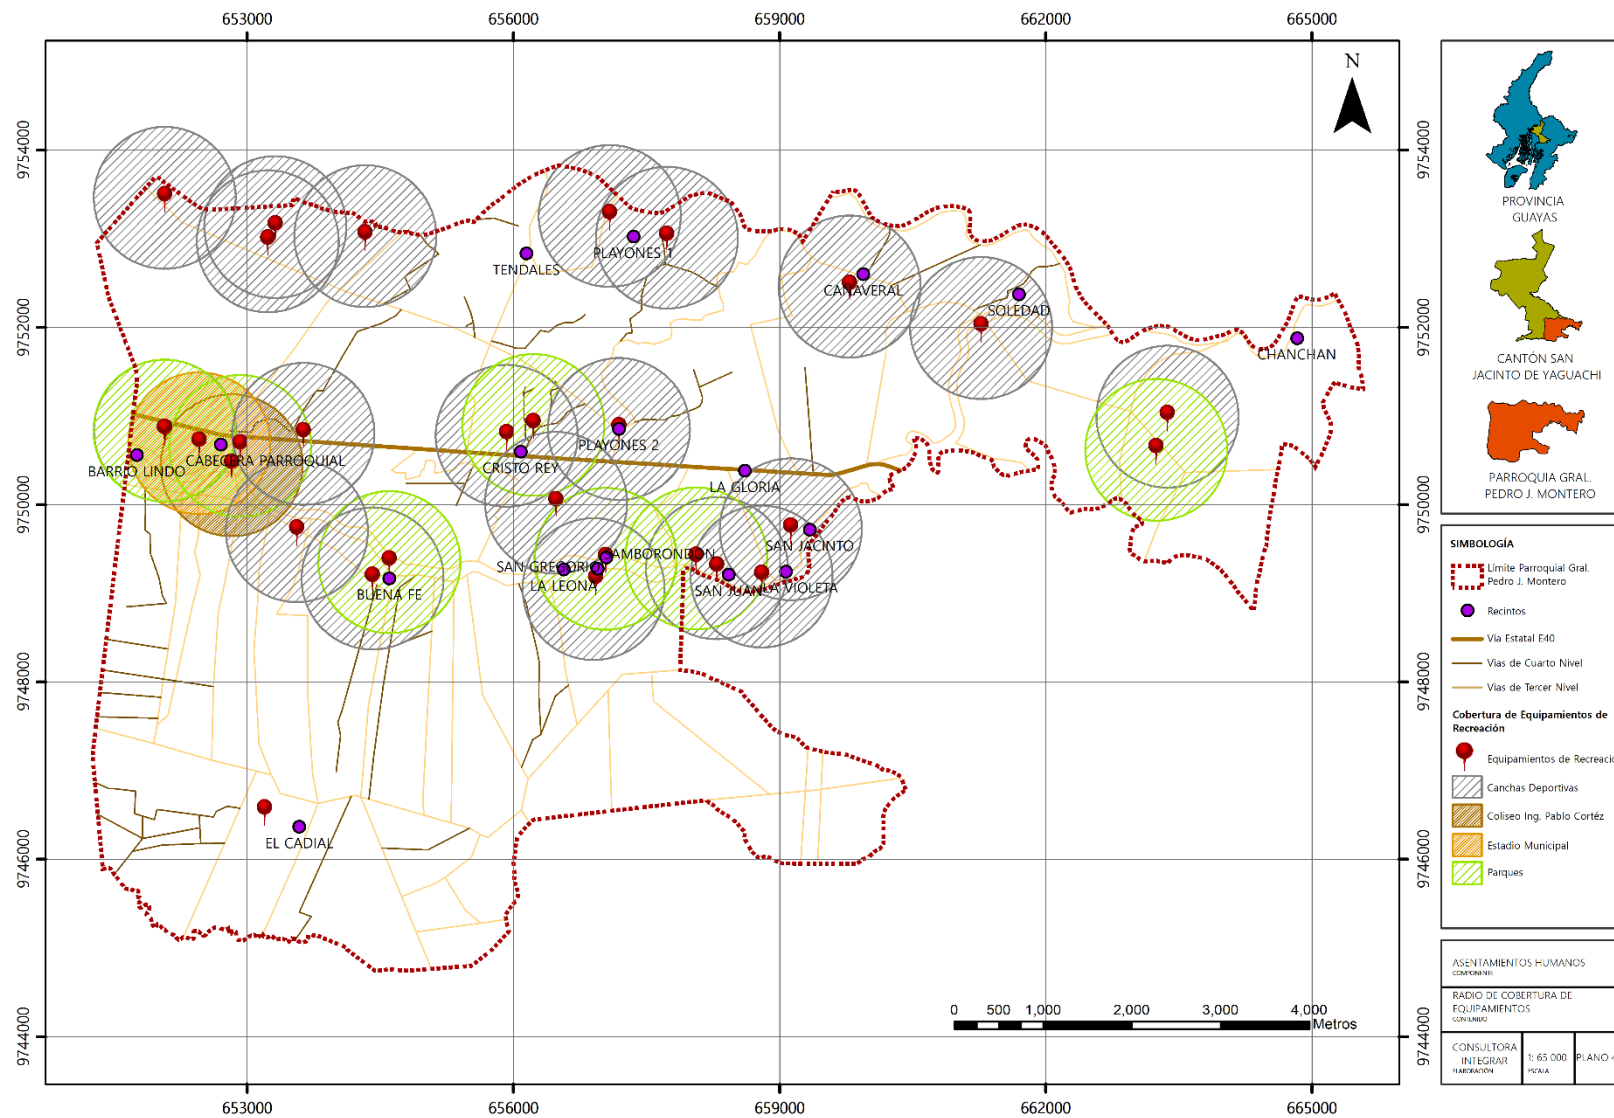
653000
656000
659000
662000
665000

9754000
9752000
9750000
9748000
9746000
9744000

N

TENDALES
PLAYONES 1
CAÑAVERAL
SOLEDAD
CHANCHAN
BARRIO LINDO
CABECERA PARROQUIAL
CRISTO REY
PLAYONES 2
LA GLORIA
SAN JACINTO
SAMBORONDÓN
SAN GREGORIO
LA LEONA
BUENA FE
SAN JUAN
LA VIOLETA
EL CADIAL

0 500 1,000 2,000 3,000 4,000 Metros

PROVINCIA GUAYAS
CANTÓN SAN JACINTO DE YAGUACHI
PARROQUIA GRAL. PEDRO J. MONTERO

SIMBOLOGÍA
Límite Parroquial Gral. Pedro J. Montero
Recintos
Vía Estatal E40
Vías de Cuarto Nivel
Vías de Tercer Nivel
Cobertura de Equipamientos de Recreación
Equipamientos de Recreaci
Canchas Deportivas
Coliseo Ing. Pablo Cortéz
Estadio Municipal
Parques

ASENTAMIENTOS HUMANOS
COMPONENTE
RADIO DE COBERTURA DE EQUIPAMIENTOS
CONTENIDO
CONSULTORA INTEGRAR
ELABORACIÓN
1: 65.000
ESCALA
PLANO 4